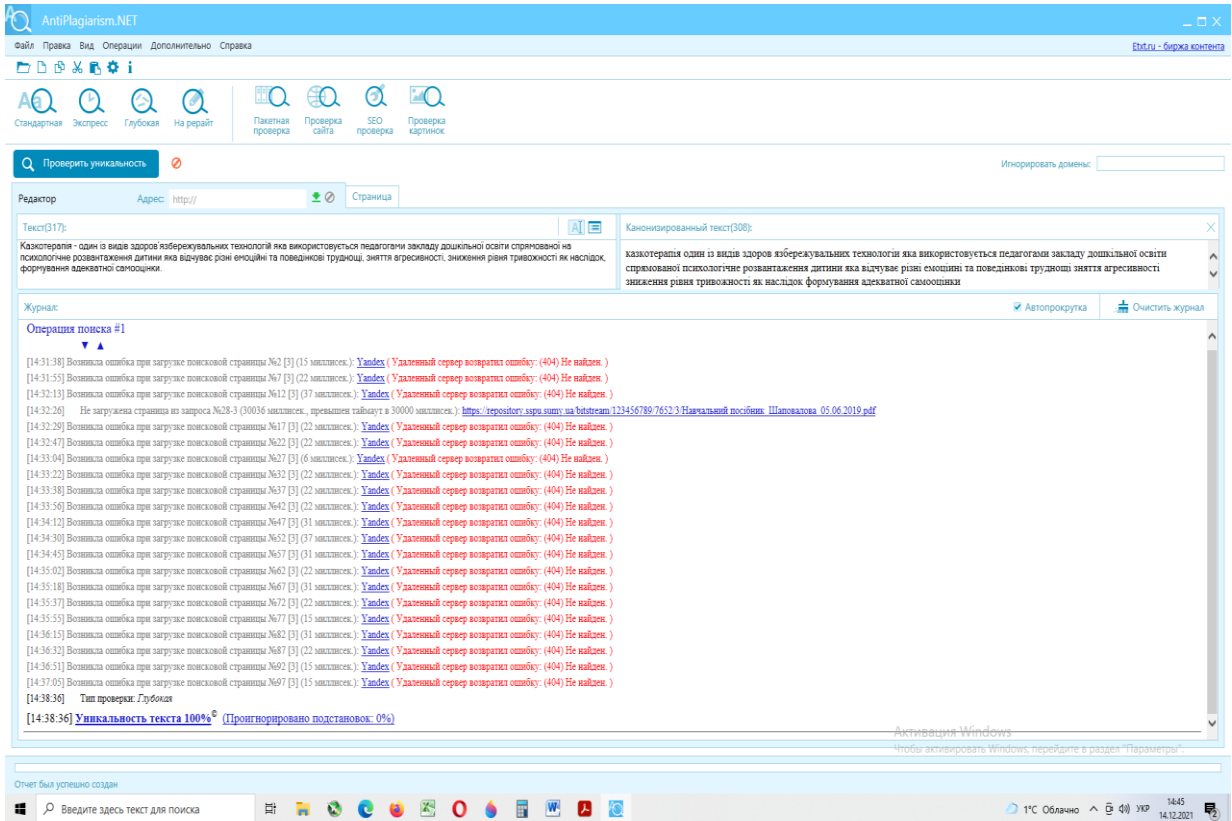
AntiPlagiarism.NET

Файл Правка Вид Операции Дополнительно Справка

Etxt.ru - биржа контента

Стандартная Экспресс Глубокая На рерайт Пакетная проверка Проверка сайта SEO проверка Проверка картинок

Проверить уникальность

Игнорировать домены:

Редактор Адрес: http:// Страница

Текст(317):

Казкотерапія - один із видів здоров'язбережувальних технологій яка використовується педагогами закладу дошкільної освіти спрямовані на психологічне розвантаження дитини яка відчуває різні емоційні та поведінкові труднощі, зняття агресивності, зниження рівня тривожності як наслідок, формування адекватної самооцінки.

Канонизированный текст(308):

казкотерапія один із видів здоров язбережувальних технологій яка використовується педагогами закладу дошкільної освіти спрямовані психологічне розвантаження дитини яка відчуває різні емоційні та поведінкові труднощі зняття агресивності зниження рівня тривожності як наслідок формування адекватної самооцінки

Журнал:

Автопрокрутка Очистить журнал

Операция поиска #1

[14:31:38] Возникла ошибка при загрузке поисковой страницы №2 [3] (15 миллисек.): Yandex ( Удаленный сервер возвратил ошибку: (404) Не найден. )
[14:31:55] Возникла ошибка при загрузке поисковой страницы №7 [3] (22 миллисек.): Yandex ( Удаленный сервер возвратил ошибку: (404) Не найден. )
[14:32:13] Возникла ошибка при загрузке поисковой страницы №12 [3] (37 миллисек.): Yandex ( Удаленный сервер возвратил ошибку: (404) Не найден. )
[14:32:26] Не загружена страница из запроса №28-3 (30036 миллисек., превышен таймаут в 30000 миллисек.): https://repository.sspu.sumy.ua/bitstream/123456789/7652/3/Навчальний посібник Шаповалова 05.06.2019.pdf
[14:32:29] Возникла ошибка при загрузке поисковой страницы №17 [3] (22 миллисек.): Yandex ( Удаленный сервер возвратил ошибку: (404) Не найден. )
[14:32:47] Возникла ошибка при загрузке поисковой страницы №22 [3] (22 миллисек.): Yandex ( Удаленный сервер возвратил ошибку: (404) Не найден. )
[14:33:04] Возникла ошибка при загрузке поисковой страницы №27 [3] (6 миллисек.): Yandex ( Удаленный сервер возвратил ошибку: (404) Не найден. )
[14:33:22] Возникла ошибка при загрузке поисковой страницы №32 [3] (22 миллисек.): Yandex ( Удаленный сервер возвратил ошибку: (404) Не найден. )
[14:33:38] Возникла ошибка при загрузке поисковой страницы №37 [3] (22 миллисек.): Yandex ( Удаленный сервер возвратил ошибку: (404) Не найден. )
[14:33:56] Возникла ошибка при загрузке поисковой страницы №42 [3] (22 миллисек.): Yandex ( Удаленный сервер возвратил ошибку: (404) Не найден. )
[14:34:12] Возникла ошибка при загрузке поисковой страницы №47 [3] (31 миллисек.): Yandex ( Удаленный сервер возвратил ошибку: (404) Не найден. )
[14:34:30] Возникла ошибка при загрузке поисковой страницы №52 [3] (37 миллисек.): Yandex ( Удаленный сервер возвратил ошибку: (404) Не найден. )
[14:34:45] Возникла ошибка при загрузке поисковой страницы №57 [3] (31 миллисек.): Yandex ( Удаленный сервер возвратил ошибку: (404) Не найден. )
[14:35:02] Возникла ошибка при загрузке поисковой страницы №62 [3] (22 миллисек.): Yandex ( Удаленный сервер возвратил ошибку: (404) Не найден. )
[14:35:18] Возникла ошибка при загрузке поисковой страницы №67 [3] (31 миллисек.): Yandex ( Удаленный сервер возвратил ошибку: (404) Не найден. )
[14:35:37] Возникла ошибка при загрузке поисковой страницы №72 [3] (22 миллисек.): Yandex ( Удаленный сервер возвратил ошибку: (404) Не найден. )
[14:35:55] Возникла ошибка при загрузке поисковой страницы №77 [3] (15 миллисек.): Yandex ( Удаленный сервер возвратил ошибку: (404) Не найден. )
[14:36:15] Возникла ошибка при загрузке поисковой страницы №82 [3] (31 миллисек.): Yandex ( Удаленный сервер возвратил ошибку: (404) Не найден. )
[14:36:32] Возникла ошибка при загрузке поисковой страницы №87 [3] (22 миллисек.): Yandex ( Удаленный сервер возвратил ошибку: (404) Не найден. )
[14:36:51] Возникла ошибка при загрузке поисковой страницы №92 [3] (15 миллисек.): Yandex ( Удаленный сервер возвратил ошибку: (404) Не найден. )
[14:37:05] Возникла ошибка при загрузке поисковой страницы №97 [3] (15 миллисек.): Yandex ( Удаленный сервер возвратил ошибку: (404) Не найден. )
[14:38:36] Тип проверки: Глубокая
[14:38:36] Уникальность текста 100%© (Проигнорировано подстановок: 0%)

Активация Windows
Чтобы активировать Windows, перейдите в раздел "Параметры".

Отчет был успешно создан

Введите здесь текст для поиска

1°С Облачно УКР 14:45 14.12.2021